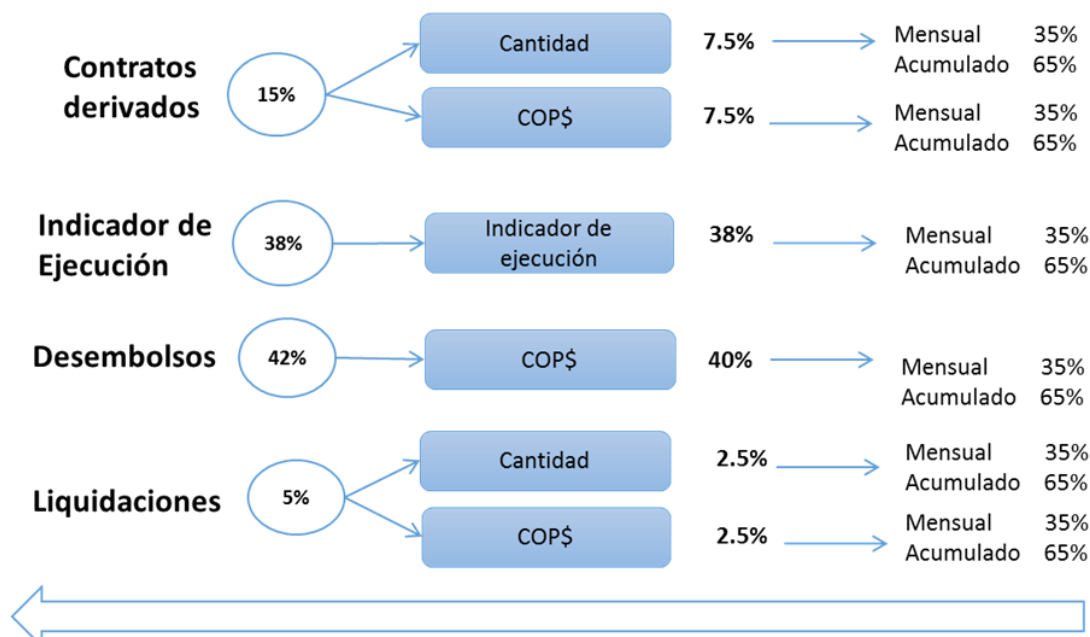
Contratos derivados

15%

Cantidad

7.5%

Mensual 35%
Acumulado 65%

COP$

7.5%

Mensual 35%
Acumulado 65%

Indicador de Ejecución

38%

Indicador de ejecución

38%

Mensual 35%
Acumulado 65%

Desembolsos

42%

COP$

40%

Mensual 35%
Acumulado 65%

Liquidaciones

5%

Cantidad

2.5%

Mensual 35%
Acumulado 65%

COP$

2.5%

Mensual 35%
Acumulado 65%